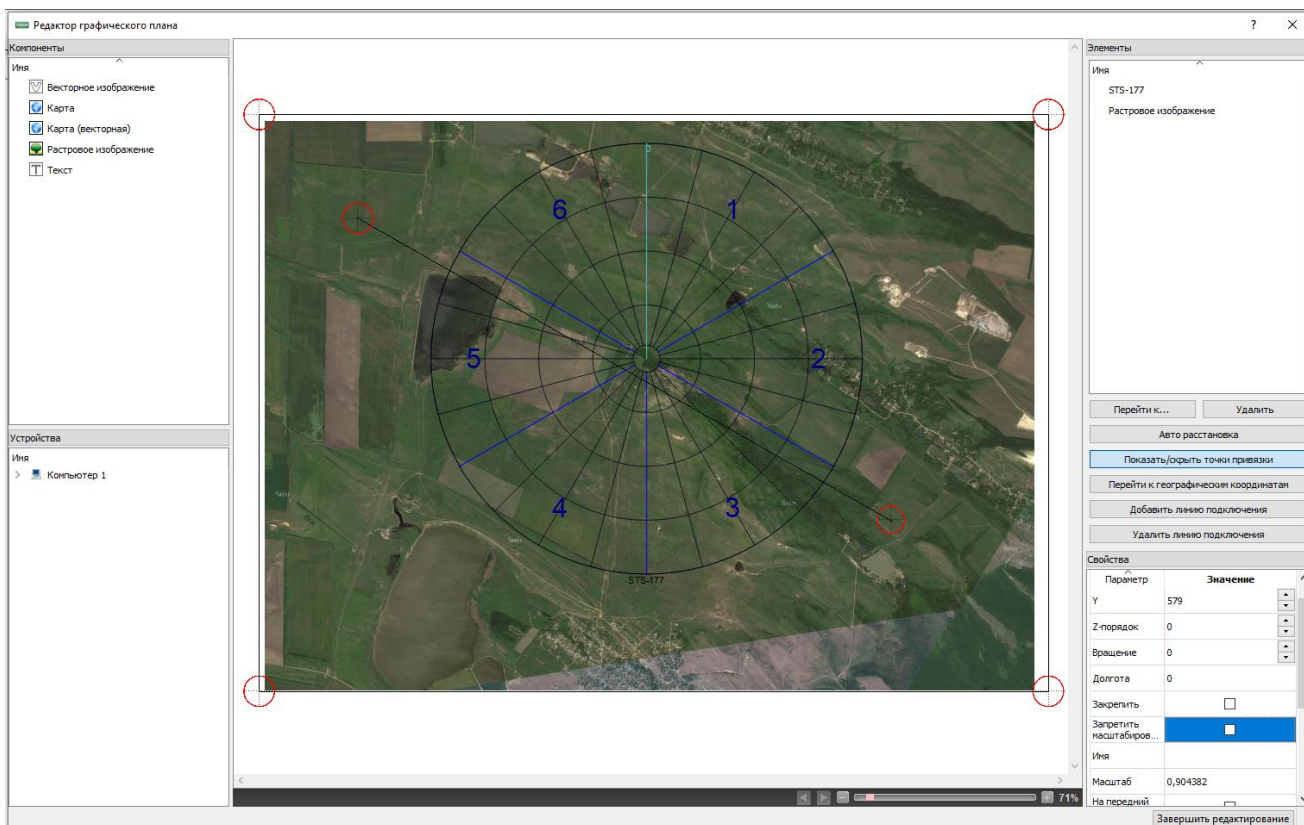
Редактор графического плана
? ×

Компоненты
Имя
Векторное изображение
Карта
Карта (векторная)
Растровое изображение
Текст

Устройства
Имя
Компьютер 1

0
6
1
5
2
4
3
STS-177

71%

Элементы
Имя
STS-177
Растровое изображение

Перейти к...
Удалить
Авто расстановка
Показать/скрыть точки привязки
Перейти к географическим координатам
Добавить линию подключения
Удалить линию подключения

Свойства
| Параметр | Значение |
|---|---|
| Y | 579 |
| Z-порядок | 0 |
| Вращение | 0 |
| Долгота | 0 |
| Закрепить | |
| Запретить масштабиров... | |
| Имя | |
| Масштаб | 0,904382 |
| На передний | |

Завершить редактирование